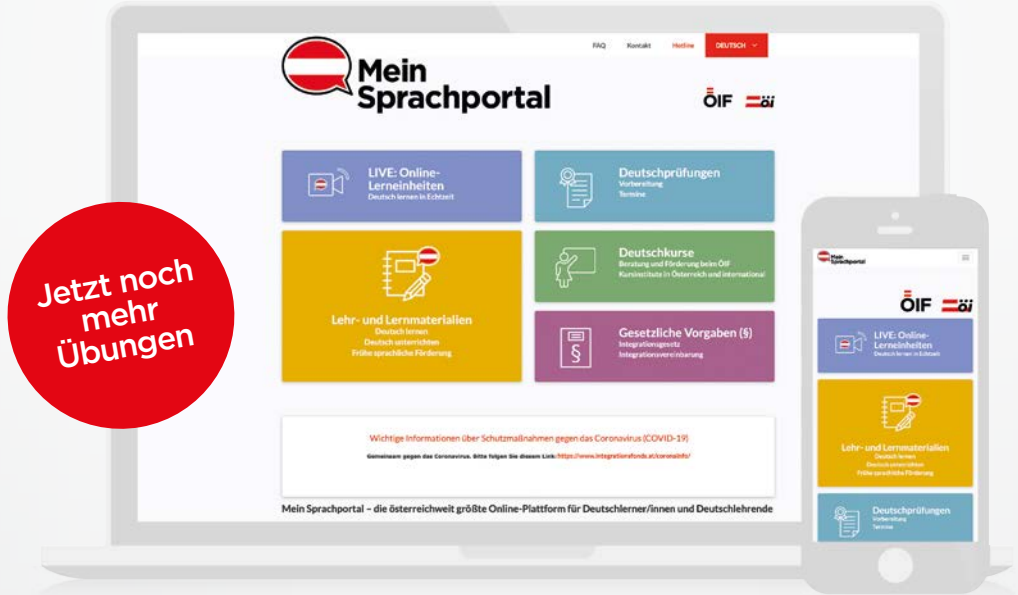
Jetzt noch mehr Übungen

FAQ Kontakt Hotline DEUTSCH

Mein Sprachportal

ÖIF

LIVE: Online-Lerneinheiten
Deutsch lernen in Echtzeit

Deutschprüfungen
Vorbereitung
Termine

Lehr- und Lernmaterialien
Deutsch lernen
Deutsch unterrichten
Frühe sprachliche Förderung

Deutschkurse
Beratung und Förderung beim ÖIF
Kursinstitute in Österreich und international

Gesetzliche Vorgaben (§)
Integrationsgesetz
Integrationsvereinbarung

Wichtige Informationen über Schutzmaßnahmen gegen das Coronavirus (COVID-19)

Gemeinsam gegen das Coronavirus. Bitte folgen Sie diesem Link: https://www.integrationsfonds.at/coronainfo/

Mein Sprachportal – die österreichweit größte Online-Plattform für Deutschlerner/innen und Deutschlehrende

Mein Sprachportal

ÖIF

LIVE: Online-Lerneinheiten
Deutsch lernen in Echtzeit

Lehr- und Lernmaterialien
Deutsch lernen
Deutsch unterrichten
Frühe sprachliche Förderung

Deutschprüfungen
Vorbereitung
Termine